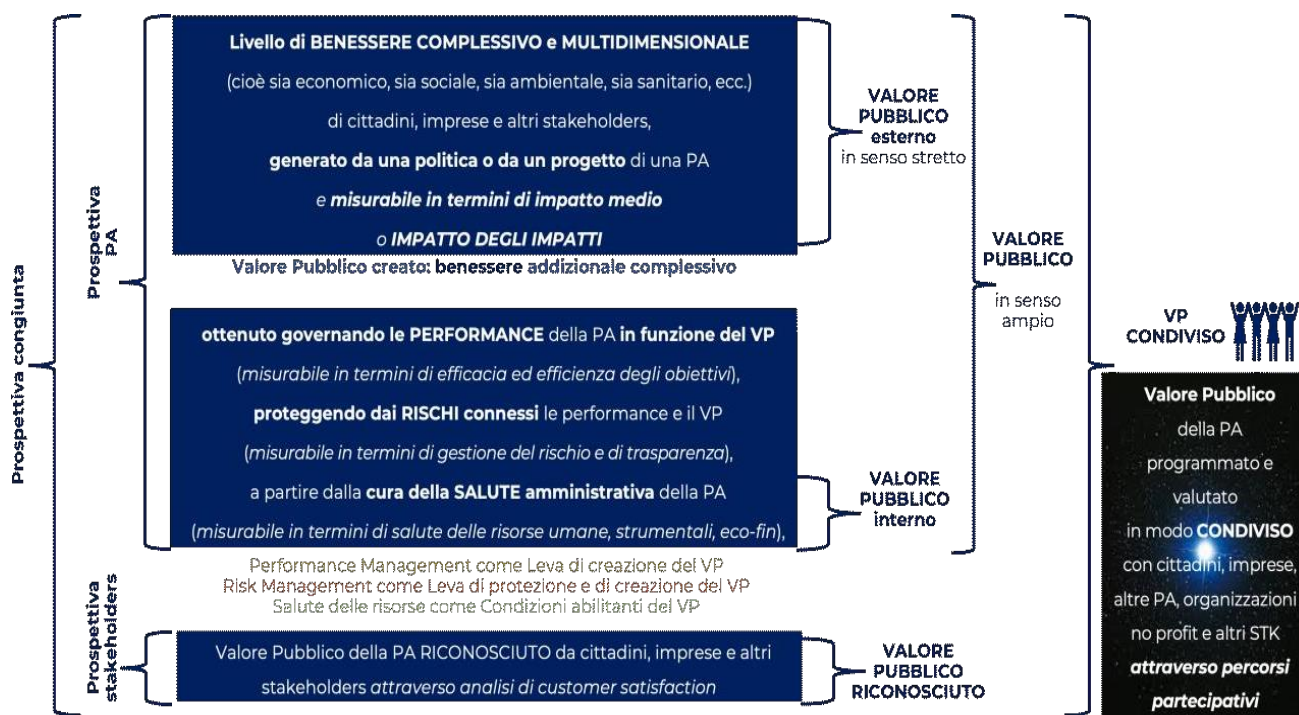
Prospettiva congiunta

Prospettiva PA

Livello di BENESSERE COMPLESSIVO e MULTIDIMENSIONALE

(cioè sia economico, sia sociale, sia ambientale, sia sanitario, ecc.)

di cittadini, imprese e altri stakeholders,

generato da una politica o da un progetto di una PA

e misurabile in termini di impatto medio

o IMPATTO DEGLI IMPATTI

VALORE PUBBLICO esterno in senso stretto

Valore Pubblico creato: benessere addizionale complessivo

VALORE PUBBLICO

in senso ampio

ottenuto governando le PERFORMANCE della PA in funzione del VP

(misurabile in termini di efficacia ed efficienza degli obiettivi),

proteggendo dai RISCHI connessi le performance e il VP

(misurabile in termini di gestione del rischio e di trasparenza),

a partire dalla cura della SALUTE amministrativa della PA

(misurabile in termini di salute delle risorse umane, strumentali, eco-fin),

VALORE PUBBLICO interno

Performance Management come Leva di creazione del VP
Risk Management come Leva di protezione e di creazione del VP
Salute delle risorse come Condizioni abilitanti del VP

Prospettiva stakeholders

Valore Pubblico della PA RICONOSCIUTO da cittadini, imprese e altri stakeholders attraverso analisi di customer satisfaction

VALORE PUBBLICO RICONOSCIUTO

VP CONDIVISO

Valore Pubblico della PA programmato e valutato in modo CONDIVISO con cittadini, imprese, altre PA, organizzazioni no profit e altri STK attraverso percorsi partecipativi